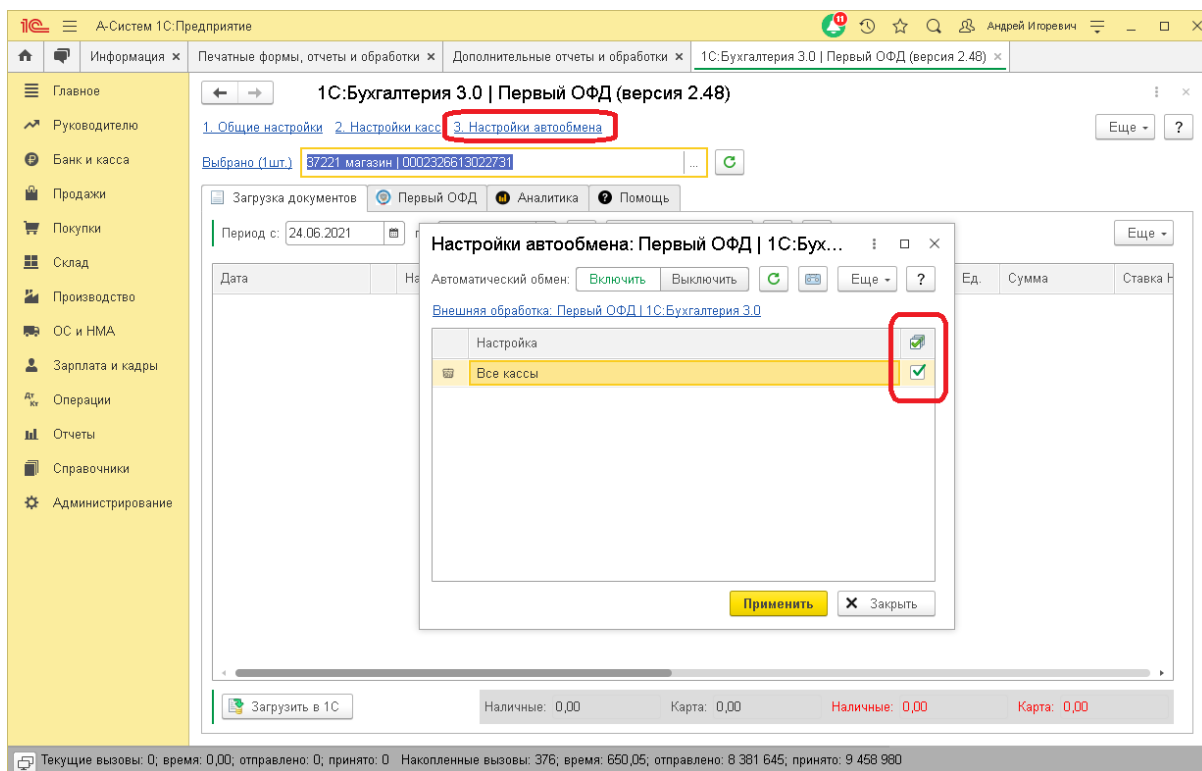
1С А-Систем 1С:Предприятие
11
Андрей Игоревич

Информация × | Печатные формы, отчеты и обработки × | Дополнительные отчеты и обработки × | 1С:Бухгалтерия 3.0 | Первый ОФД (версия 2.48) ×

Главное
Руководителю
Банк и касса
Продажи
Покупки
Склад
Производство
ОС и НМА
Зарплата и кадры
Операции
Отчеты
Справочники
Администрирование

1С:Бухгалтерия 3.0 | Первый ОФД (версия 2.48)

1. Общие настройки 2. Настройки касс 3. Настройки автообмена

Еще ?

Выбрано (1шт.) 37221 магазин | 0002326613022731

Загрузка документов | Первый ОФД | Аналитика | Помощь

Период с: 24.06.2021

Еще

Дата | На | Ед. | Сумма | Ставка Н

Настройки автообмена: Первый ОФД | 1С:Бух...

Автоматический обмен: Включить Выключить Еще ?

Внешняя обработка: Первый ОФД | 1С:Бухгалтерия 3.0

| Настройка |
|---|
| Все кассы |

Применить | Закрыть

Загрузить в 1С

Наличные: 0,00 Карта: 0,00 Наличные: 0,00 Карта: 0,00

Текущие вызовы: 0; время: 0,00; отправлено: 0; принято: 0 Накопленные вызовы: 376; время: 650,05; отправлено: 8 381 645; принято: 9 458 980